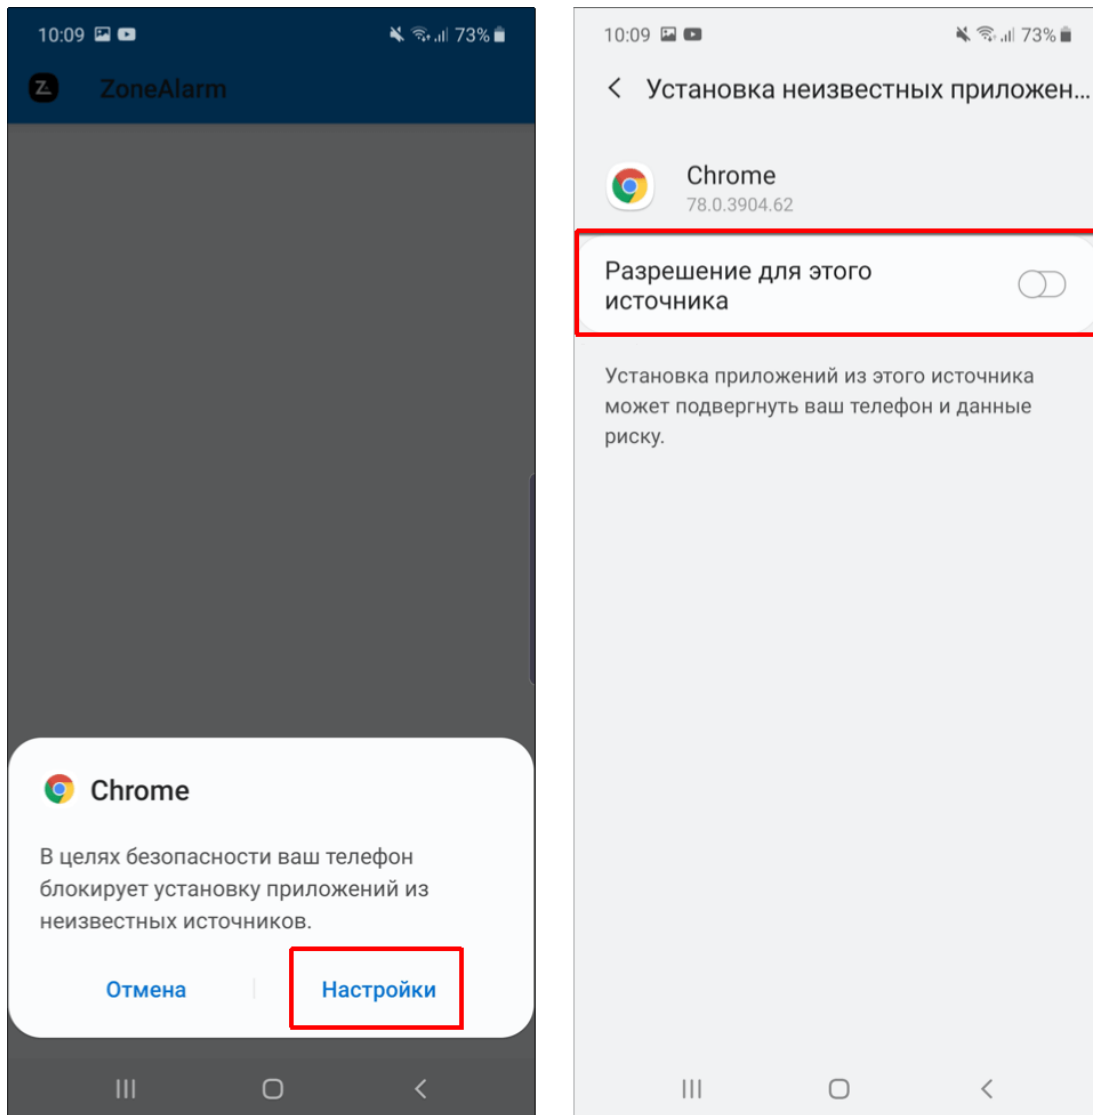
10:09 73%

ZoneAlarm

Chrome

В целях безопасности ваш телефон блокирует установку приложений из неизвестных источников.

Отмена

Настройки

10:09 73%

Установка неизвестных приложен...

Chrome
78.0.3904.62

Разрешение для этого источника

Установка приложений из этого источника может подвергнуть ваш телефон и данные риску.